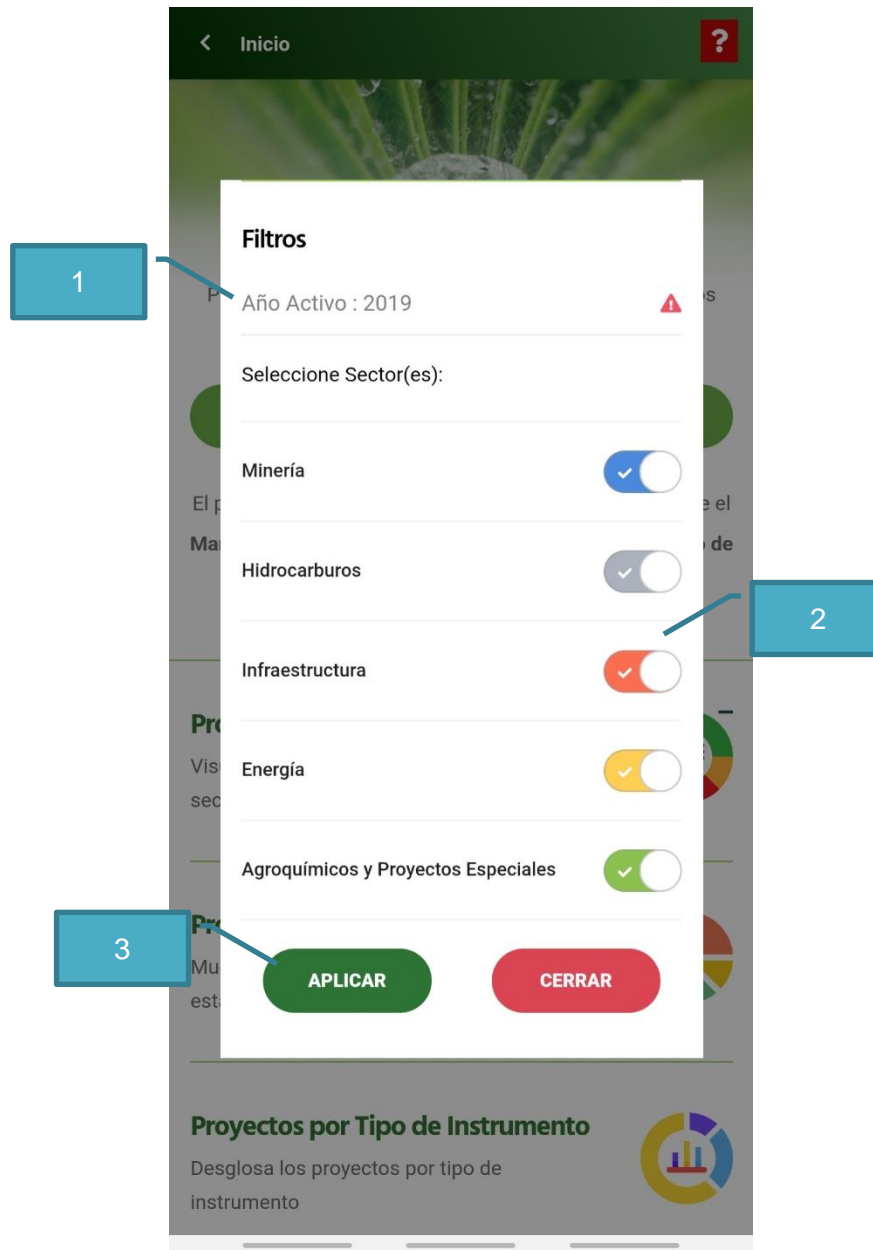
Inicio

?

1

Filtros

P Año Activo : 2019 s

Seleccione Sector(es):

El p e el

Mar o de

Minería

Hidrocarburos

2

Infraestructura

Pro

Vis

sec

Energía

Agroquímicos y Proyectos Especiales

3

Pr

Mu

est

APLICAR

CERRAR

Proyectos por Tipo de Instrumento

Desglosa los proyectos por tipo de instrumento